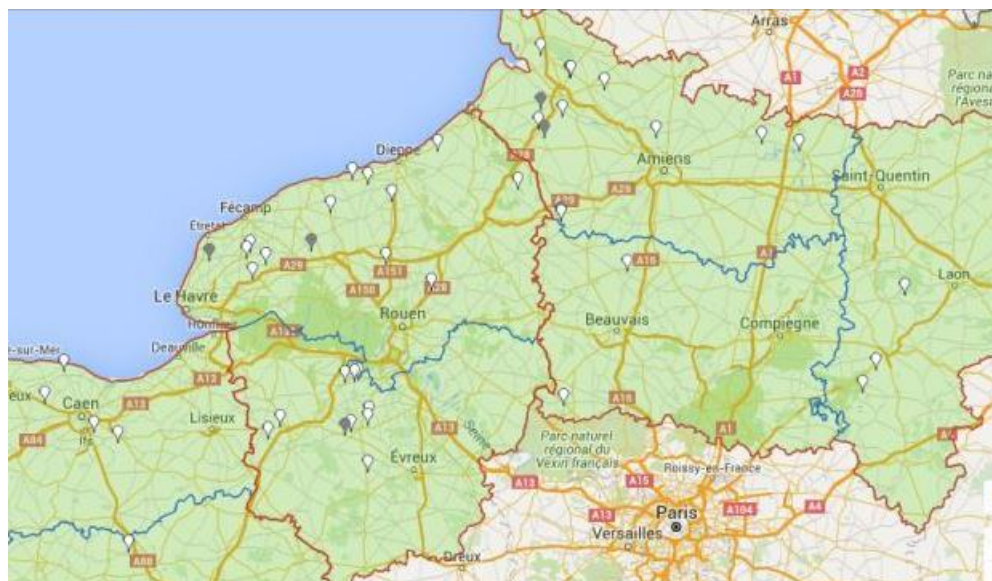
Arras
A1
A2
A26
Parc naturel régional de l'Avesnois
Dieppe
A28
Amiens
A29
Saint-Quentin
Fécamp
Étretat
A29
A151
A28
A16
A1
Laon
Le Havre
A150
A28
Rouen
Honfleur
A131
Beauvais
Compiègne
-sur-Mer
Deauville
A13
Caen
A13
Lisieux
A84
Ifs
A16
Seine
A13
A1
A4
Parc naturel régional du Vexin français
Évreux
Roissy-en-France
A13
A15
A4
Paris
A13
A104
Versailles
A88
Dreux